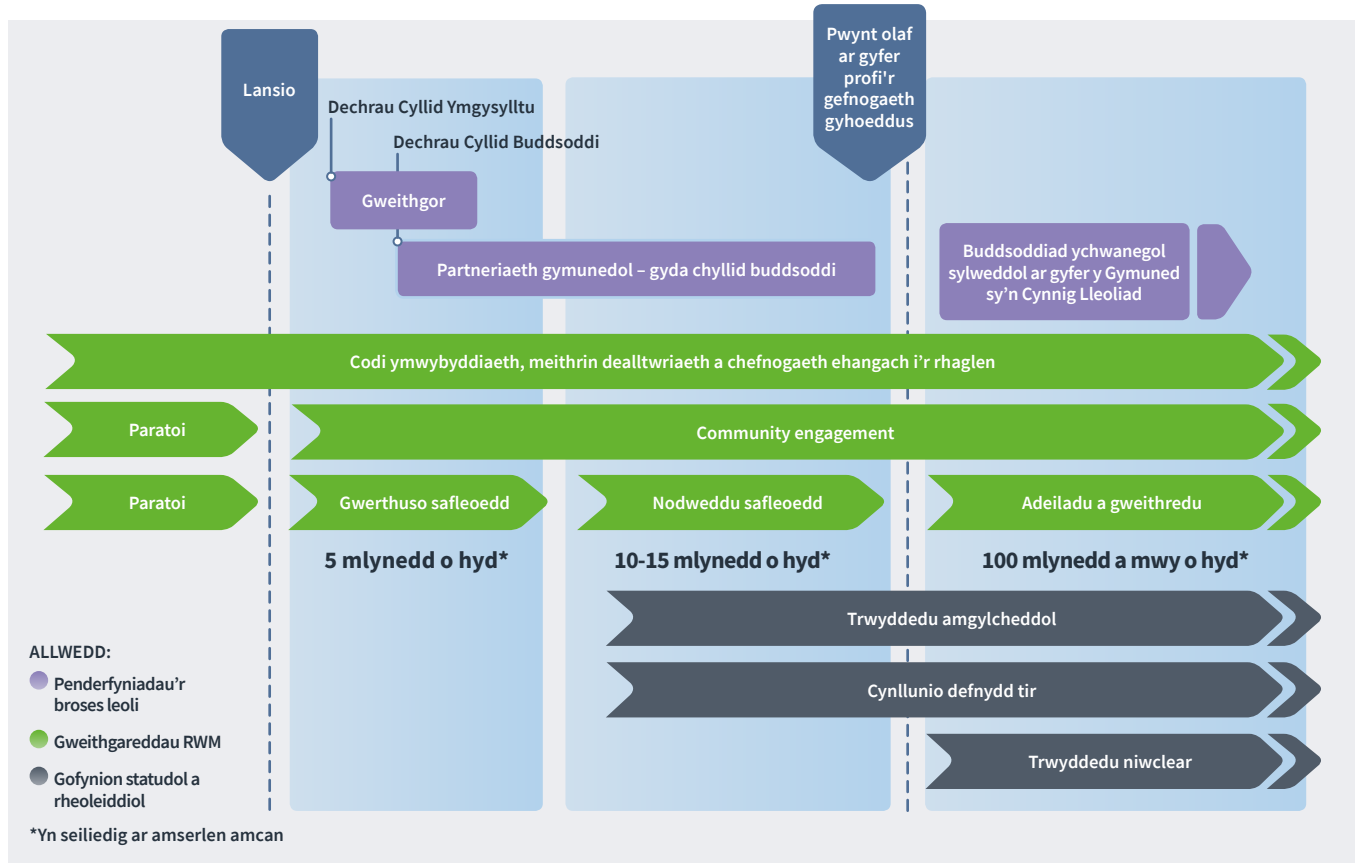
Lansio

Pwynt olaf ar gyfer profi'r gefnogaeth gyhoeddus

Dechrau Cyllid Ymgysylltu

Dechrau Cyllid Buddsoddi

Gweithgor

Partneriaeth gymunedol – gyda chyllid buddsoddi

Buddsoddiad ychwanegol sylweddol ar gyfer y Gymuned sy'n Cynnig Lleoliad

Codi ymwybyddiaeth, meithrin dealltwriaeth a chefnogaeth ehangach i'r rhaglen

Paratoi

Community engagement

Paratoi

Gwerthuso safleoedd

Nodweddu safleoedd

Adeiladu a gweithredu

5 mlynedd o hyd*

10-15 mlynedd o hyd*

100 mlynedd a mwy o hyd*

Trwyddedu amgylcheddol

Cynllunio defnydd tir

Trwyddedu niwclear

ALLWEDD:

Penderfyniadau'r broses leoli

Gweithgareddau RWM

Gofynion statudol a rheoleiddiol

*Yn seiliedig ar amserlen amcan